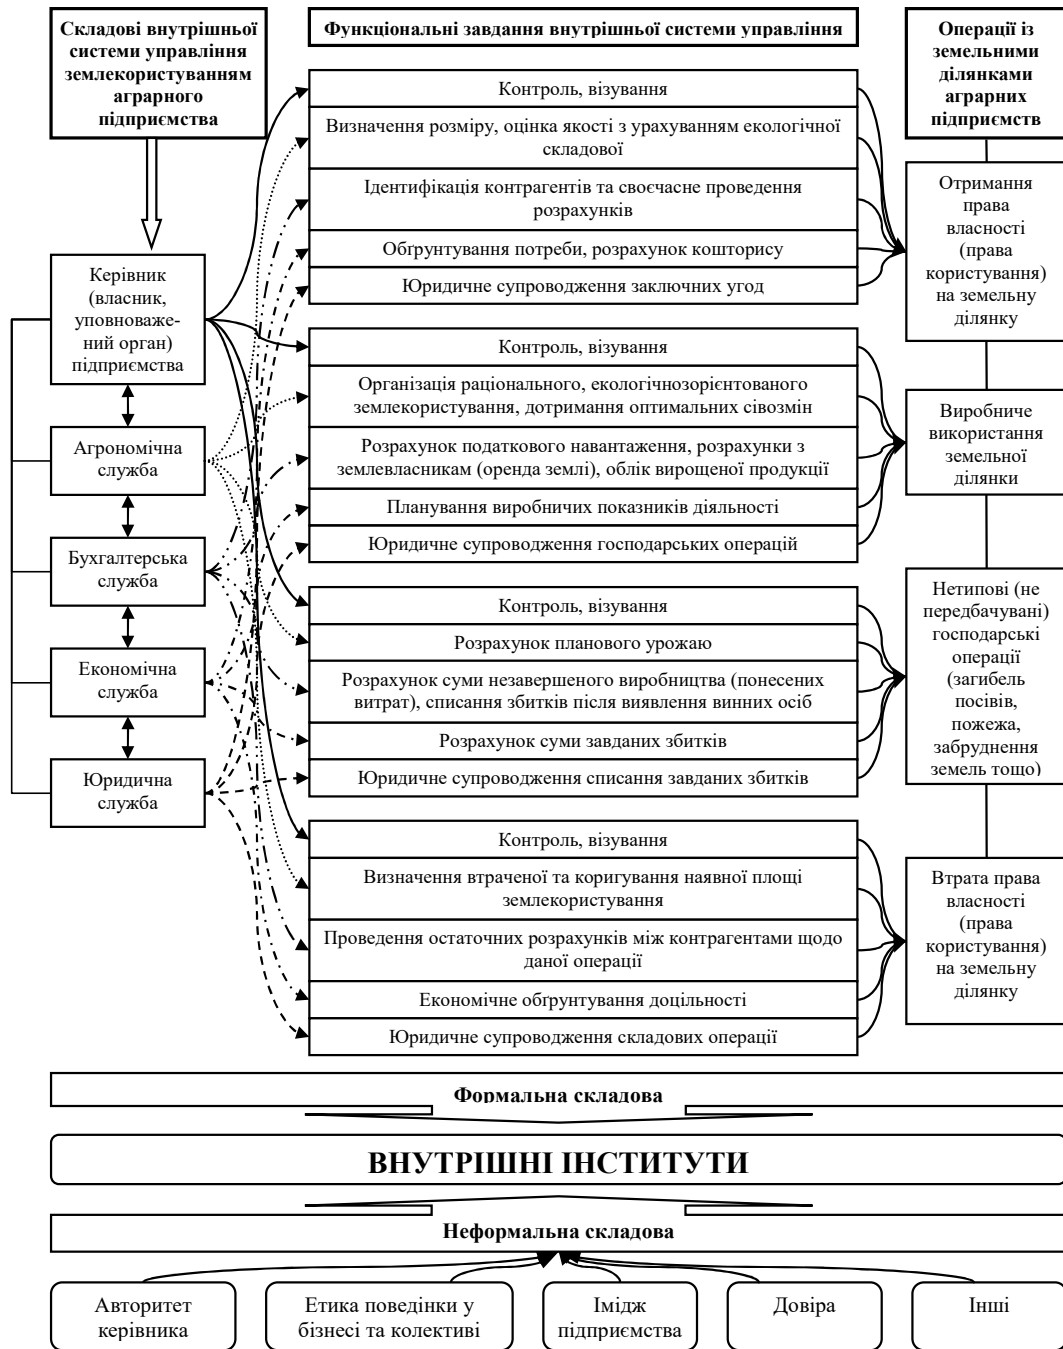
Складові внутрішньої системи управління землекористуванням аграрного підприємства

Функціональні завдання внутрішньої системи управління

Операції із земельними ділянками аграрних підприємств

Керівник (власник, уповноважений орган) підприємства

Агрономічна служба

Бухгалтерська служба

Економічна служба

Юридична служба

Контроль, візування

Визначення розміру, оцінка якості з урахуванням екологічної складової

Ідентифікація контрагентів та своєчасне проведення розрахунків

Обґрунтування потреби, розрахунок кошторису

Юридичне супровордження заключних угод

Контроль, візування

Організація раціонального, екологічнозорієнтованого землекористування, дотримання оптимальних сівозмін

Розрахунок податкового навантаження, розрахунки з землевласникам (оренда землі), облік вирощеної продукції

Планування виробничих показників діяльності

Юридичне супроводження господарських операцій

Контроль, візування

Розрахунок планового урожаю

Розрахунок суми незавершеного виробництва (понесених витрат), списання збитків після виявлення винних осіб

Розрахунок суми завданих збитків

Юридичне супроводження списання завданих збитків

Контроль, візування

Визначення втраченої та коригування наявної площі землекористування

Проведення остаточних розрахунків між контрагентами щодо даної операції

Економічне обґрунтування доцільності

Юридичне супроводження складових операції

Отримання права власності (права користування) на земельну ділянку

Виробниче використання земельної ділянки

Нетипові (не передбачувані) господарські операції (загибель посівів, пожежа, забруднення земель тощо)

Втрата права власності (права користування) на земельну ділянку

Формальна складова

ВНУТРІШНІ ІНСТИТУТИ

Неформальна складова

Авторитет керівника

Етика поведінки у бізнесі та колективі

Імідж підприємства

Довіра

Інші